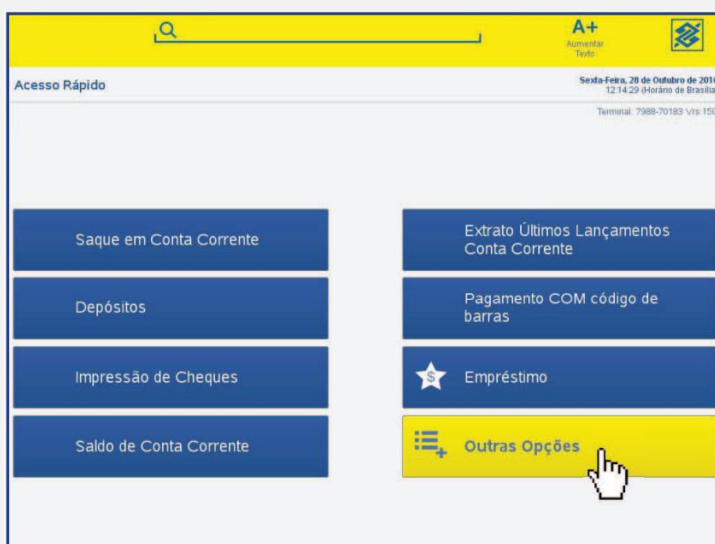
A+
Aumentar Texto

Acesso Rápido

Sexta-Feira, 28 de Outubro de 201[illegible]
12:14:29 (Horário de Brasília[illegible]

Terminal: 7988-70183 Vrs 150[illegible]

Saque em Conta Corrente

Extrato Últimos Lançamentos Conta Corrente

Depósitos

Pagamento COM código de barras

Impressão de Cheques

Empréstimo

Saldo de Conta Corrente

Outras Opções